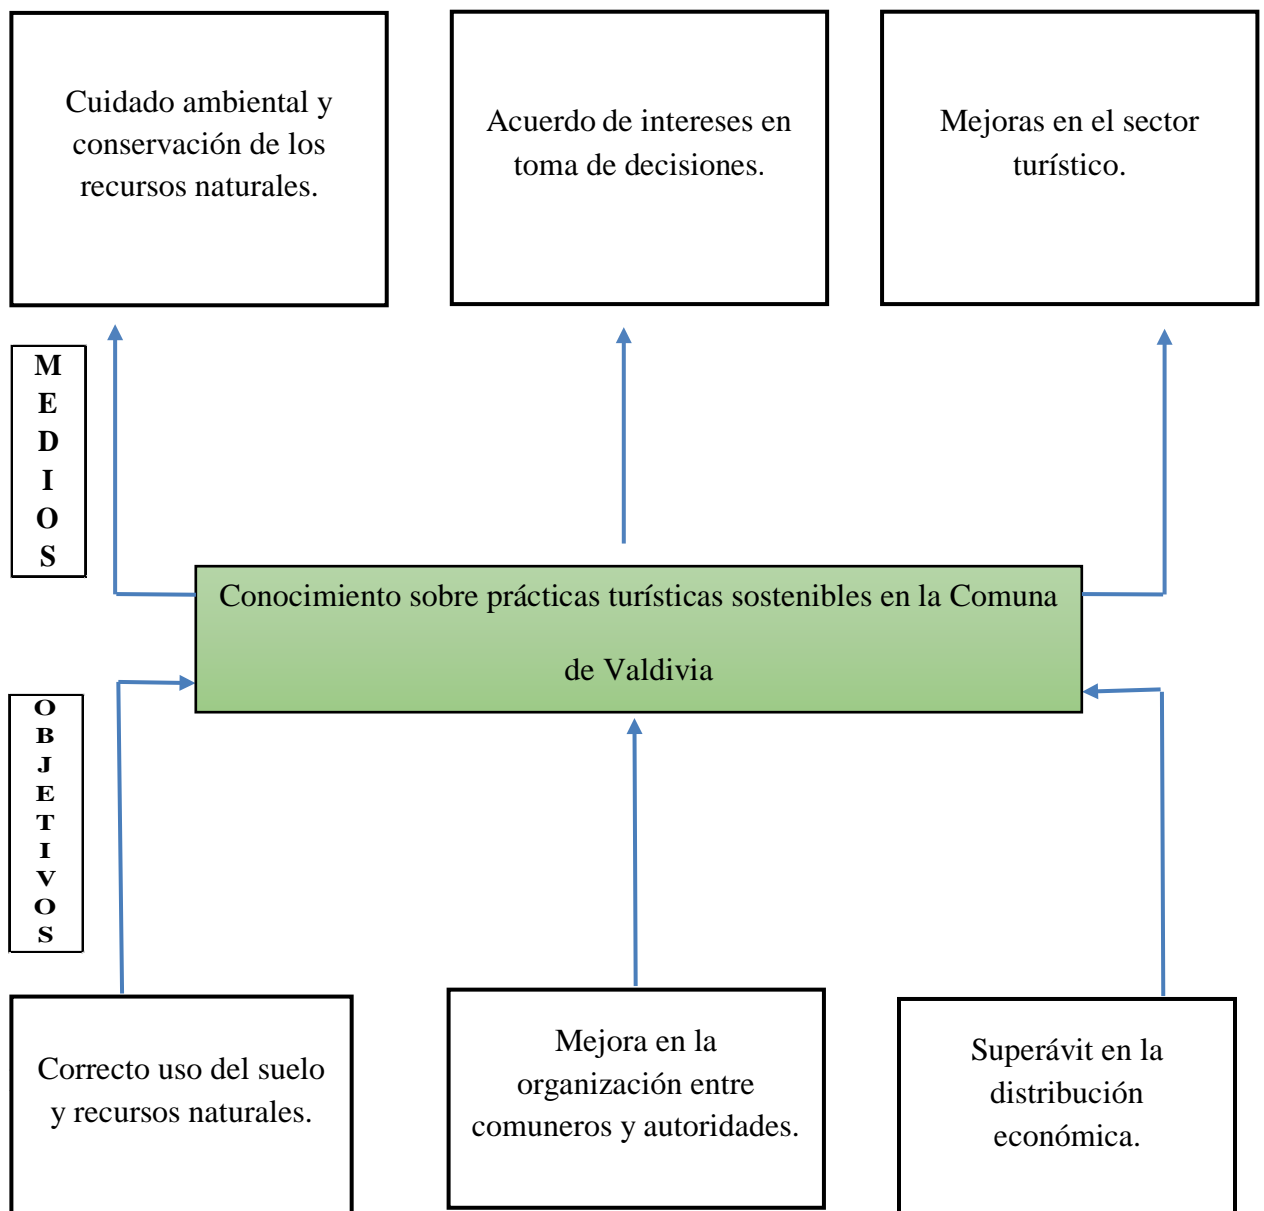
Cuidado ambiental y conservación de los recursos naturales.

Acuerdo de intereses en toma de decisiones.

Mejoras en el sector turístico.

M
E
D
I
O
S

Conocimiento sobre prácticas turísticas sostenibles en la Comuna de Valdivia

O
B
J
E
T
I
V
O
S

Correcto uso del suelo y recursos naturales.

Mejora en la organización entre comuneros y autoridades.

Superávit en la distribución económica.